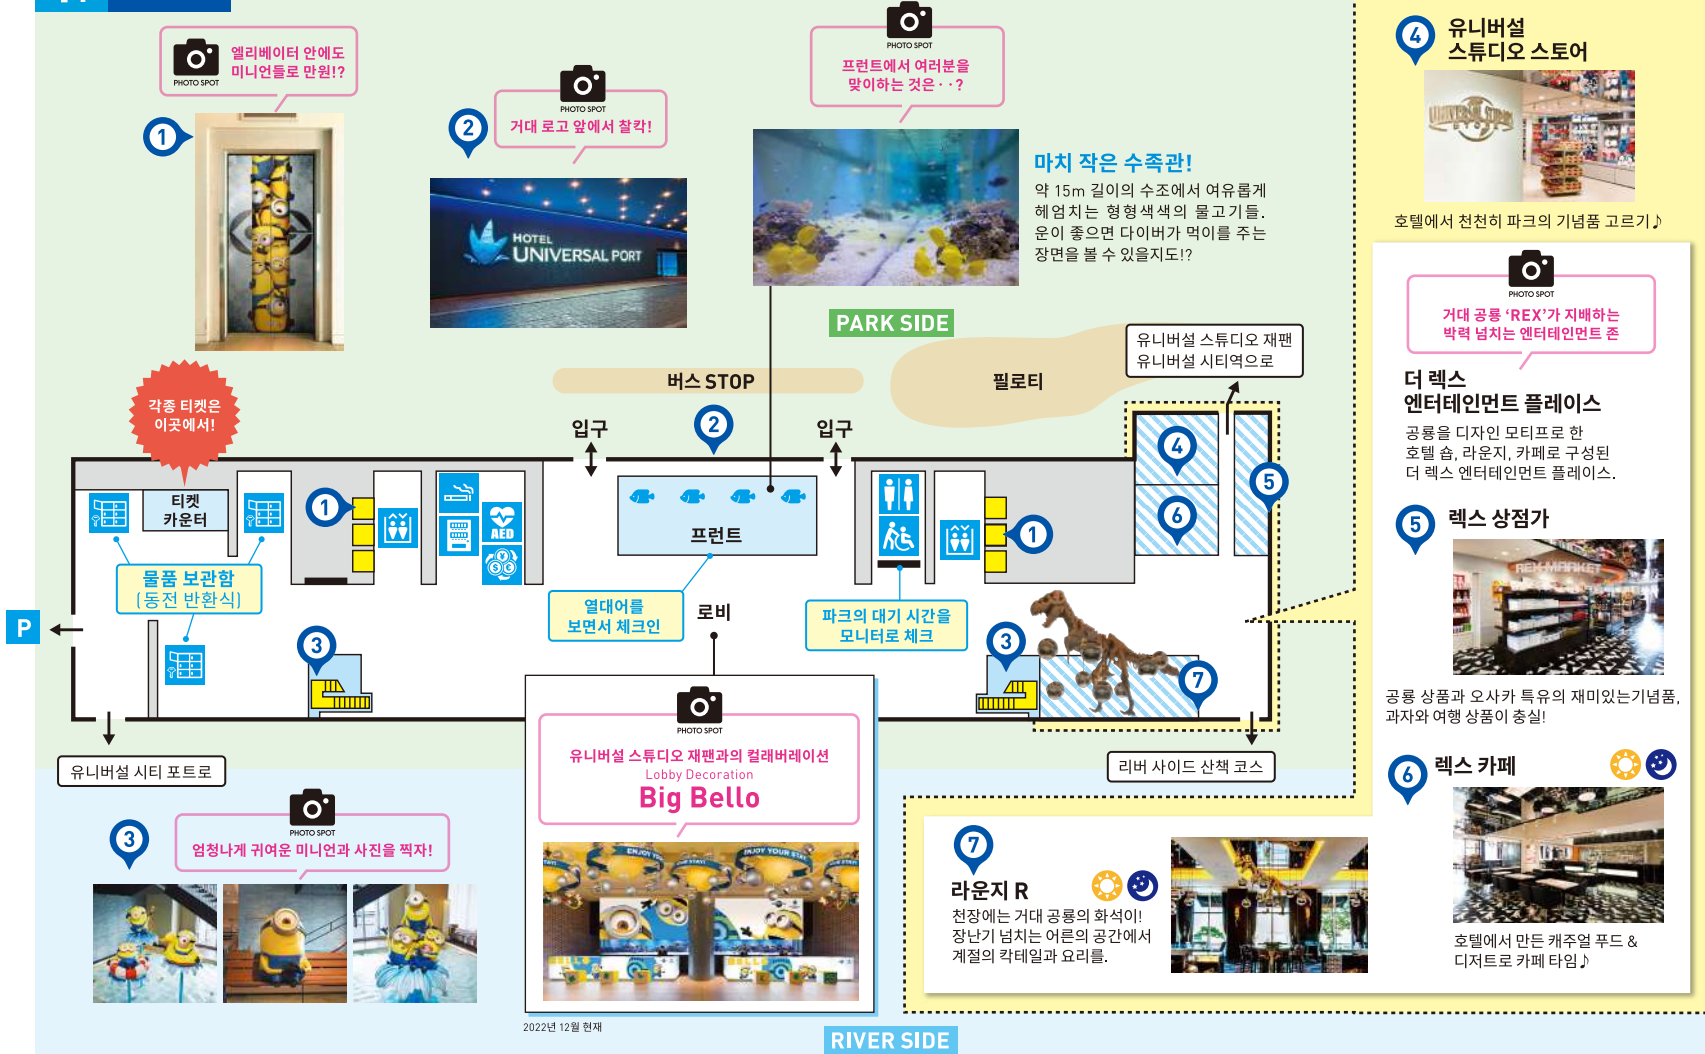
PHOTO SPOT
엘리베이터 안에도 미니언들로 만원!?

1

PHOTO SPOT
거대 로고 앞에서 찰칵!

2

HOTEL UNIVERSAL PORT

PHOTO SPOT
프런트에서 여러분을 맞이하는 것은··?

마치 작은 수족관!
약 15m 길이의 수조에서 여유롭게 헤엄치는 형형색색의 물고기들. 운이 좋으면 다이버가 먹이를 주는 장면을 볼 수 있을지도!?

4 유니버설 스튜디오 스토어
호텔에서 천천히 파크의 기념품 고르기♪

PHOTO SPOT
거대 공룡 'REX'가 지배하는 박력 넘치는 엔터테인먼트 존

더 렉스 엔터테인먼트 플레이스
공룡을 디자인 모티프로 한 호텔 숍, 라운지, 카페로 구성된 더 렉스 엔터테인먼트 플레이스.

5 렉스 상점가
공룡 상품과 오사카 특유의 재미있는기념품, 과자와 여행 상품이 충실!

6 렉스 카페
호텔에서 만든 캐주얼 푸드 & 디저트로 카페 타임♪

PARK SIDE
버스 STOP
필로티
유니버설 스튜디오 재팬 유니버설 시티역으로
각종 티켓은 이곳에서!
입구
입구
2
티켓 카운터
1
프런트
AED
1
4
5
6
물품 보관함 (동전 반환식)
열대어를 보면서 체크인
로비
파크의 대기 시간을 모니터로 체크
P
3
3
7
유니버설 시티 포트로
리버 사이드 산책 코스

3
PHOTO SPOT
엄청나게 귀여운 미니언과 사진을 찍자!

PHOTO SPOT
유니버설 스튜디오 재팬과의 컬래버레이션
Lobby Decoration
Big Bello

7 라운지 R
천장에는 거대 공룡의 화석이! 장난기 넘치는 어른의 공간에서 계절의 칵테일과 요리를.

2022년 12월 현재
RIVER SIDE